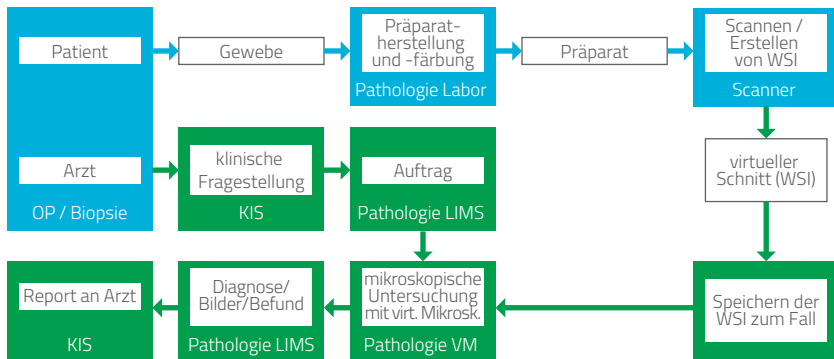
Patient

Arzt

OP / Biopsie

Gewebe

Präparatherstellung und -färbung

Pathologie Labor

Präparat

Scannen / Erstellen von WSI

Scanner

klinische Fragestellung

KIS

Auftrag

Pathologie LIMS

virtueller Schnitt (WSI)

Speichern der WSI zum Fall

mikroskopische Untersuchung mit virt. Mikrosk.

Pathologie VM

Diagnose/ Bilder/Befund

Pathologie LIMS

Report an Arzt

KIS